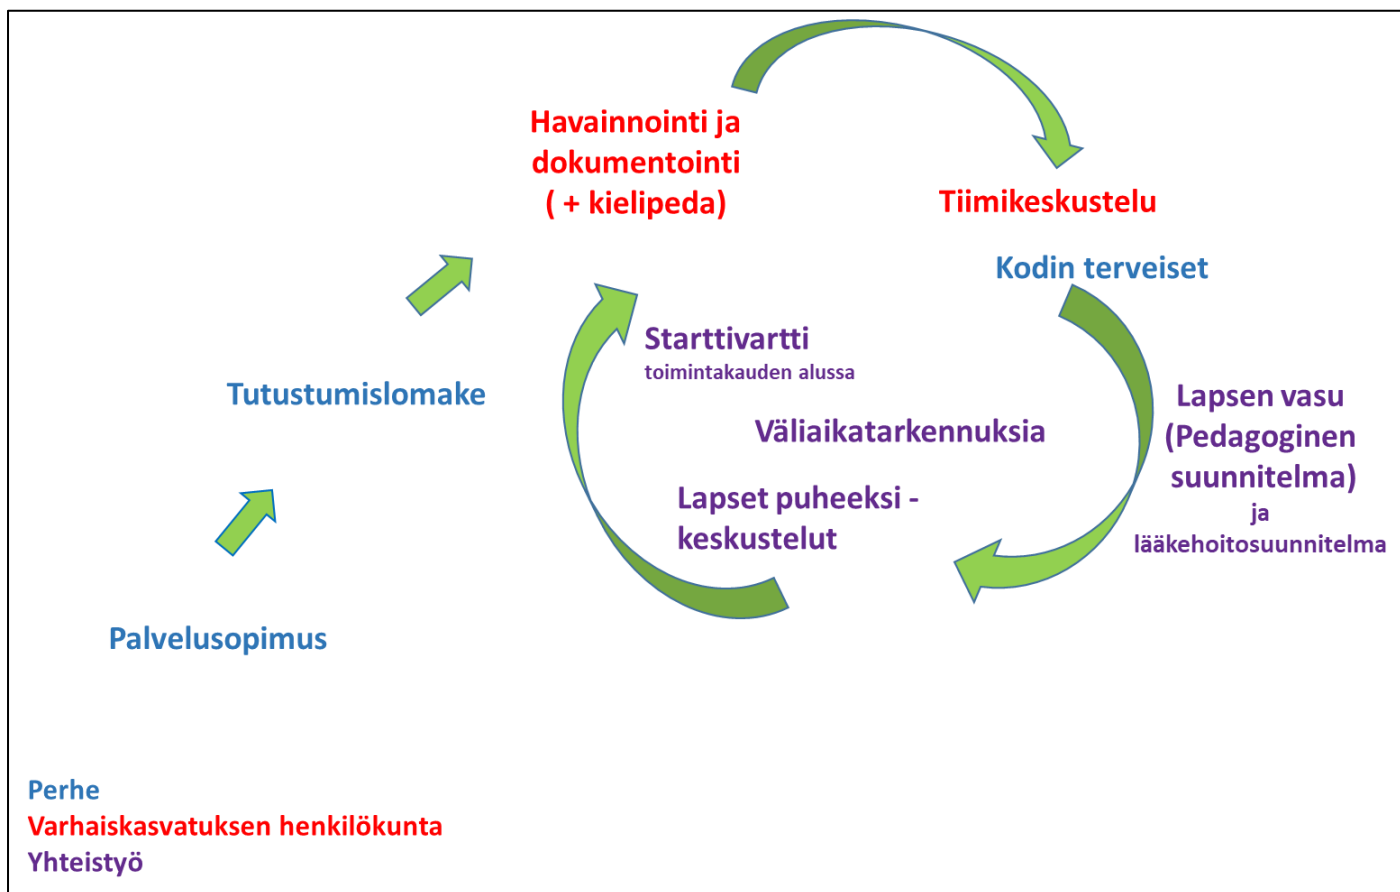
Havainnointi ja dokumentointi ( + kielipeda)

Tiimikeskustelu

Kodin terveiset

Starttivartti
toimintakauden alussa

Tutustumislomake

Väliaikatarkennuksia

Lapsen vasu (Pedagoginen suunnitelma)
ja
lääkehoitosuunnitelma

Lapset puheeksi - keskustelut

Palvelusopimus

Perhe
Varhaiskasvatuksen henkilökunta
Yhteistyö